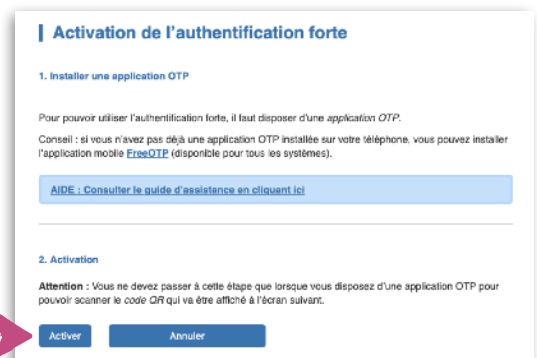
Activation de l'authentification forte

1. Installer une application OTP

Pour pouvoir utiliser l'authentification forte, il faut disposer d'une application OTP.

Conseil : si vous n'avez pas déjà une application OTP installée sur votre téléphone, vous pouvez installer l'application mobile FreeOTP (disponible pour tous les systèmes).

AIDE : Consulter le guide d'assistance en cliquant ici

2. Activation

Attention : Vous ne devez passer à cette étape que lorsque vous disposez d'une application OTP pour pouvoir scanner le code QR qui va être affiché à l'écran suivant.

Activer

Annuler